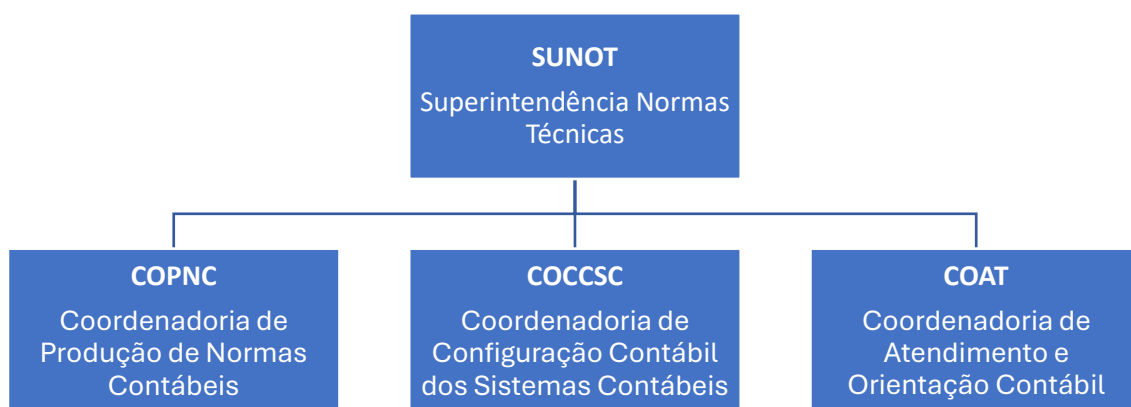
SUNOT
Superintendência Normas Técnicas

COPNC
Coordenadoria de Produção de Normas Contábeis

COCCSC
Coordenadoria de Configuração Contábil dos Sistemas Contábeis

COAT
Coordenadoria de Atendimento e Orientação Contábil